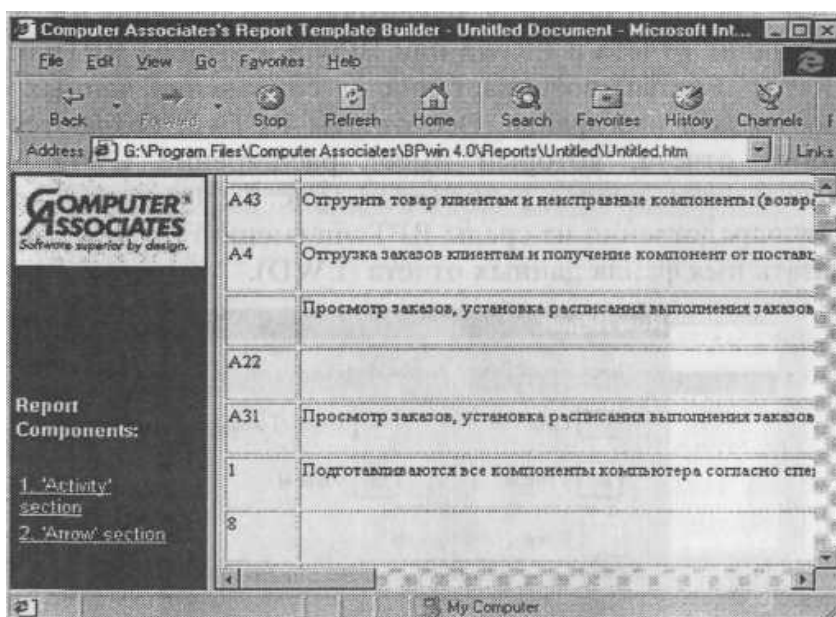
Computer Associates's Report Template Builder - Untitled Document - Microsoft Int...

File Edit View Go Favorites Help

Back Forward Stop Refresh Home Search Favorites History Channels

Address G:\Program Files\Computer Associates\BPwin 4.0\Reports\Untitled\Untitled.htm Links

COMPUTER ASSOCIATES
Software superior by design.

Report Components:

1. 'Activity' section
2. 'Arrow' section

| | |
|---|---|
| A43 | Отгрузить товар клиентам и неисправные компоненты (возвр |
| A4 | Отгрузка заказов клиентам и получение компонент от постав |
| | Просмотр заказов, установка расписания выполнения заказов |
| A22 | |
| A31 | Просмотр заказов, установка расписания выполнения заказов |
| 1 | Подготавливаются все компоненты компьютера согласно спе |
| 8 | |

My Computer